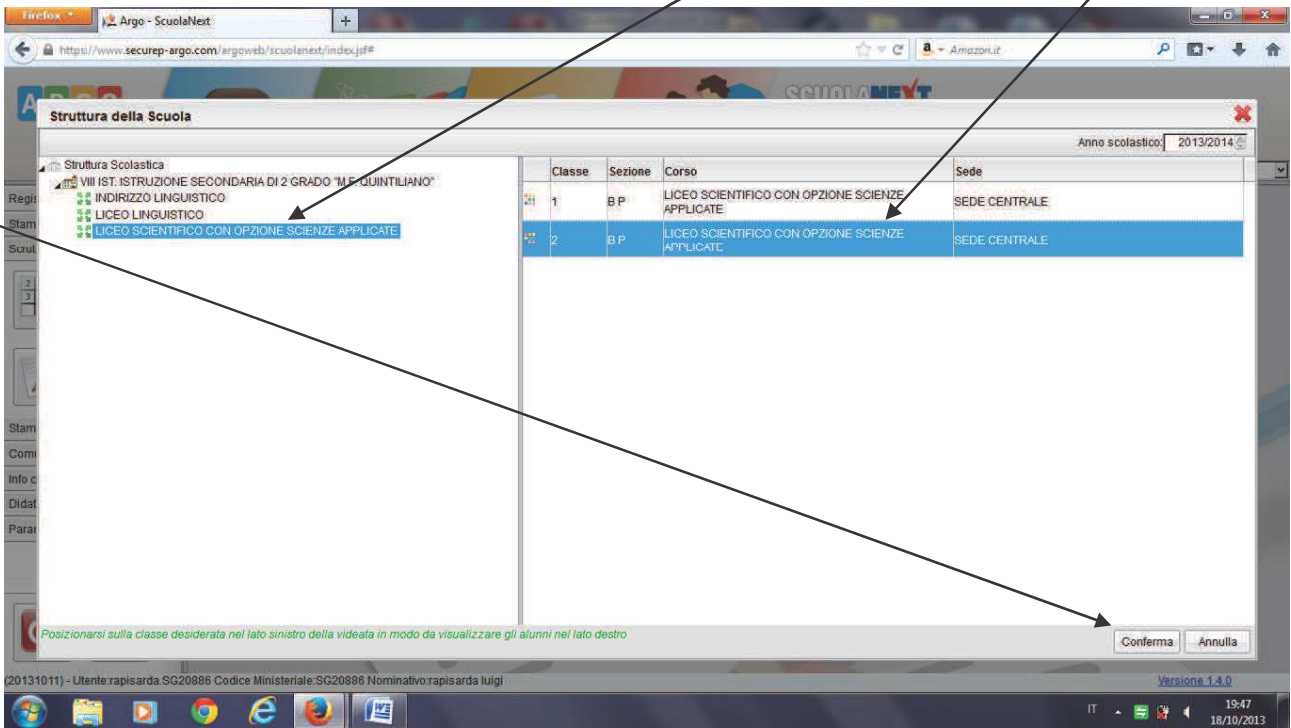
Firefox | Argo - ScuolaNext | +

https://www.securep-argo.com/argoweb/scuolanext/index.jsf#

Amazon.it

SCUOLANEXT

Struttura della Scuola

Anno scolastico: 2013/2014

Struttura Scolastica
VIII IST. ISTRUZIONE SECONDARIA DI 2 GRADO "M.F.QUINTILIANO"
INDIRIZZO LINGUISTICO
LICEO LINGUISTICO
LICEO SCIENTIFICO CON OPZIONE SCIENZE APPLICATE

| Classe | Sezione | Corso | Sede |
|---|---|---|---|
| 1 | BP | LICEO SCIENTIFICO CON OPZIONE SCIENZE APPLICATE | SEDE CENTRALE |
| 2 | BP | LICEO SCIENTIFICO CON OPZIONE SCIENZE APPLICATE | SEDE CENTRALE |

Regi
Stam
Scrut
Stam
Com
Info c
Didat
Param

Posizionarsi sulla classe desiderata nel lato sinistro della videata in modo da visualizzare gli alunni nel lato destro

Conferma Annulla

(20131011) - Utente:rapisarda.SG20886 Codice Ministeriale:SG20886 Nominativo:rapisarda luigi

Versione 1.4.0

IT 19:47 18/10/2013